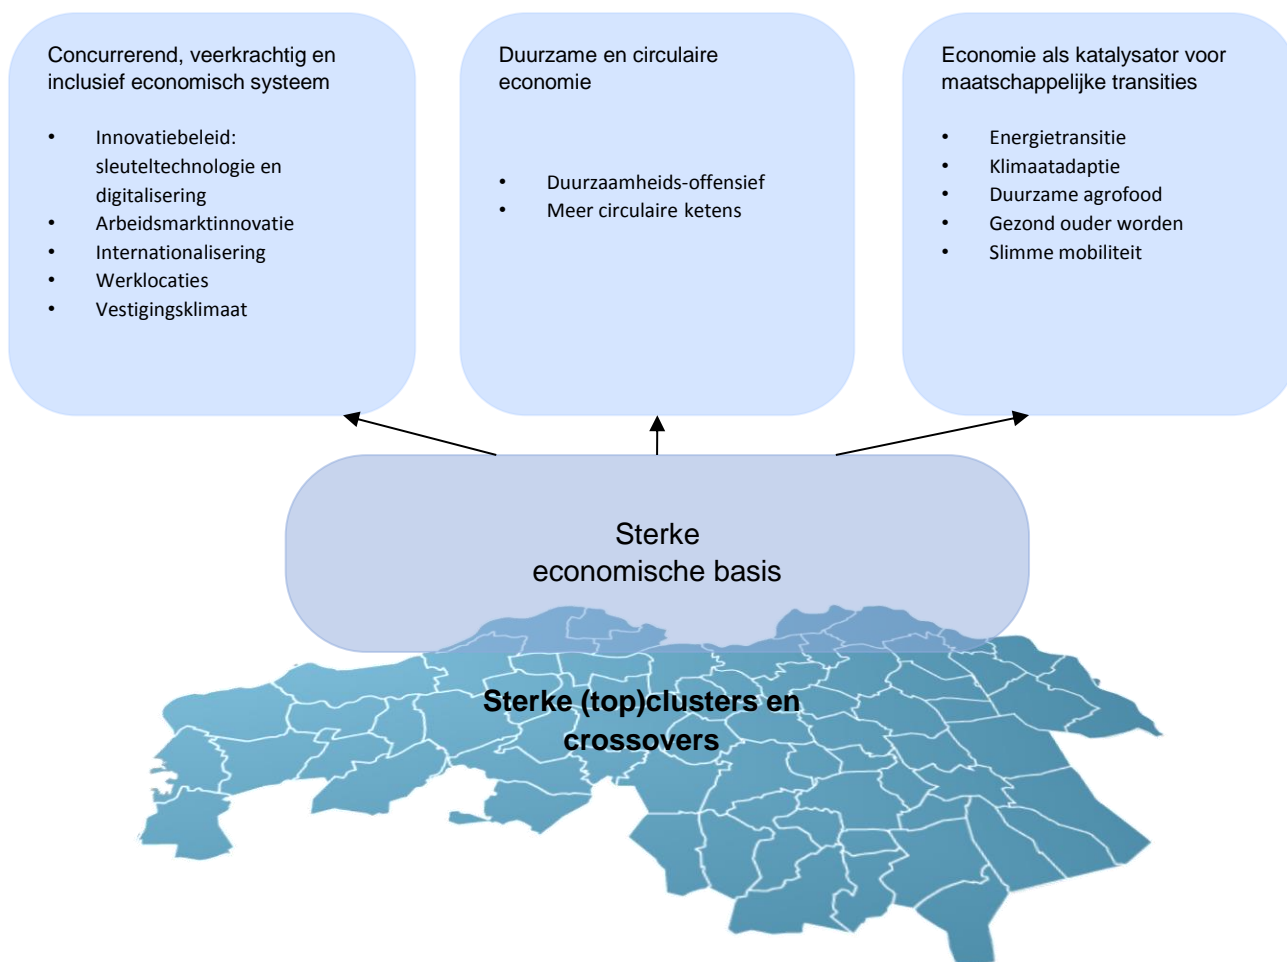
Concurrerend, veerkrachtig en inclusief economisch systeem

- Innovatiebeleid: sleuteltechnologie en digitalisering
- Arbeidsmarktinnovatie
- Internationalisering
- Werklocaties
- Vestigingsklimaat

Duurzame en circulaire economie

- Duurzaamheids-offensief
- Meer circulaire ketens

Economie als katalysator voor maatschappelijke transities

- Energietransitie
- Klimaatadaptie
- Duurzame agrofood
- Gezond ouder worden
- Slimme mobiliteit

Sterke economische basis

Sterke (top)clusters en crossovers